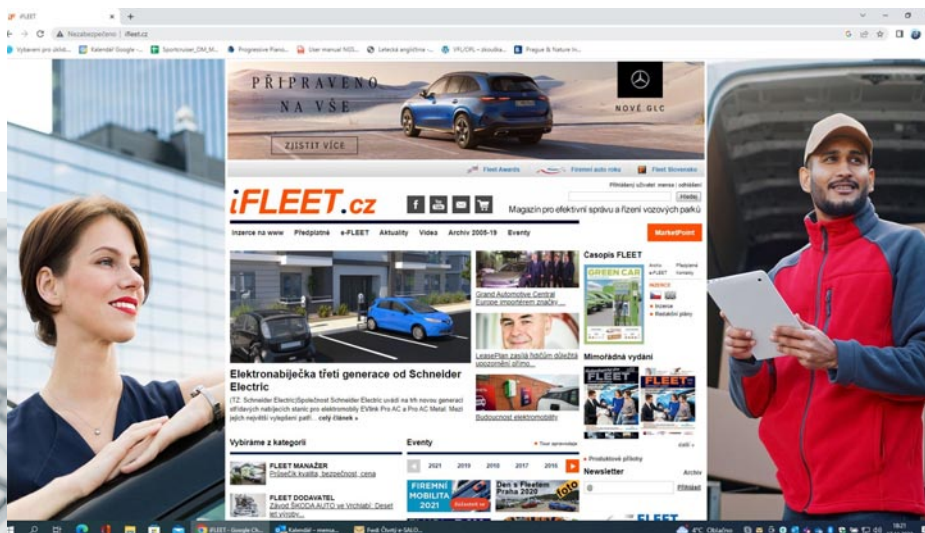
iFLEET
Nezabezpečeno | ifleet.cz

Vybavení pro uživ... Kalendář Google -... Sportcruiser_DM_M... Progressive Piano... User manual NG5... Letecká angličtina -... VFL/CPL - zkouška... Prague & Nature In...

PŘIPRAVENO NA VŠE
ZJISTIT VÍCE
NOVÉ GLC

Fleet Awards Firemní auto roku Fleet Slovensko

Přihlášení uživatel: menu | odhlášení
Hledej

iFLEET.cz
Magazín pro efektivní správu a řízení vozových parků

Inzerce na www Předplatné e-FLEET Aktuality Videa Archiv 2005-19 Eventy MarketPoint

Grand Automotive Central Europe importérem značky...

LeasePlan zasílá řidičům důležité upozornění ohledně...

Budoucnost elektromobility

Elektronabíječka třetí generace od Schneider Electric
(TZ, Schneider Electric)Společnost Schneider Electric uvádí na trh novou generaci střídavých nabíjecích stanic pro elektromobily EVlink Pro AC a Pro AC Metal. Mezi jejich největší vylepšení patří... celý článek »

Časopis FLEET
GREEN CAR
Archiv e-FLEET Předplatné Kontakty
Inzerce
Inzerce
Redakční plány

Mimořádná vydání
FLEET
FLEET
další »
Produktové přílohy

Vybíráme z kategorií
FLEET MANAŽER
Průšek kvalita, bezpečnost, cena
FLEET DODAVATEL
Závod ŠKODA AUTO ve Vrchlabí: Deset let výroby...

Eventy
Tour sprava/akce
2021 2019 2018 2017 2016
FIREMNÍ MOBILITA 2021
Den s Fleetem Praha 2020

Newsletter
Archiv
Přihlásit

FLEET

iFLEET - Google Ch... Kalendář - mena... Fwd: Čtvrtý + SALO...
4°C Oblačno
18:21